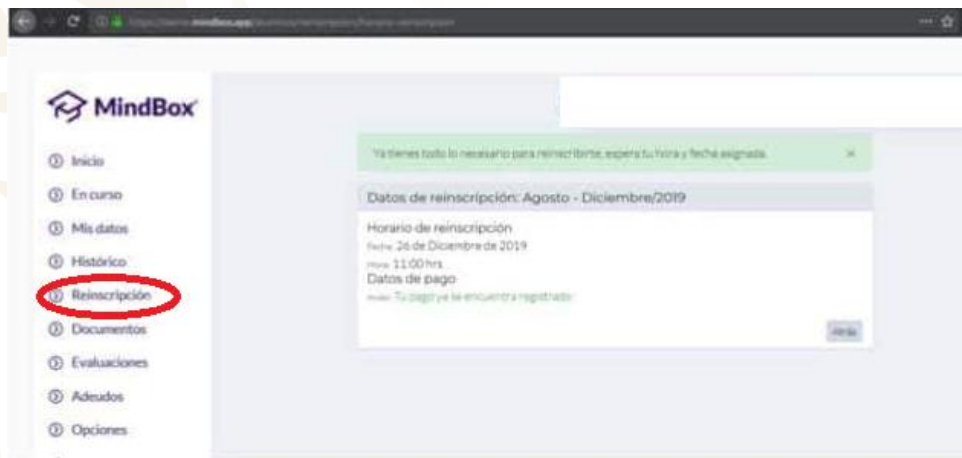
https://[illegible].mindbox.app/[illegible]

MindBox

Inicio
En curso
Mis datos
Histórico
Reinscripción
Documentos
Evaluaciones
Adeudos
Opciones

Ya tienes todo lo necesario para reinscribirte, espera tu hora y fecha asignada. ×

Datos de reinscripción: Agosto - Diciembre/2019

Horario de reinscripción
Fecha: 26 de Diciembre de 2019
Hora: 11:00 hrs
Datos de pago
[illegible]: Tu pago ya se encuentra registrado

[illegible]